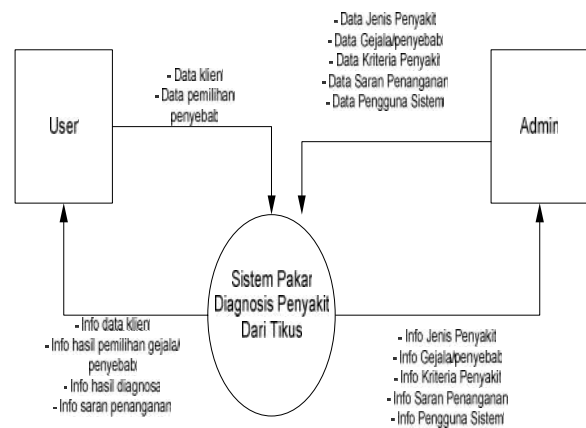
- Data Jenis Penyakit
- Data Gejala/penyebab
- Data Kriteria Penyakit
- Data Saran Penanganan
- Data Pengguna Sistem

User

- Data klien
- Data pemilihan penyebab

Admin

Sistem Pakar Diagnosis Penyakit Dari Tikus

- Info data klien
- Info hasil pemilihan gejala/ penyebab
- Info hasil diagnosa
- Info saran penanganan

- Info Jenis Penyakit
- Info Gejala/penyebab
- Info Kriteria Penyakit
- Info Saran Penanganan
- Info Pengguna Sistem